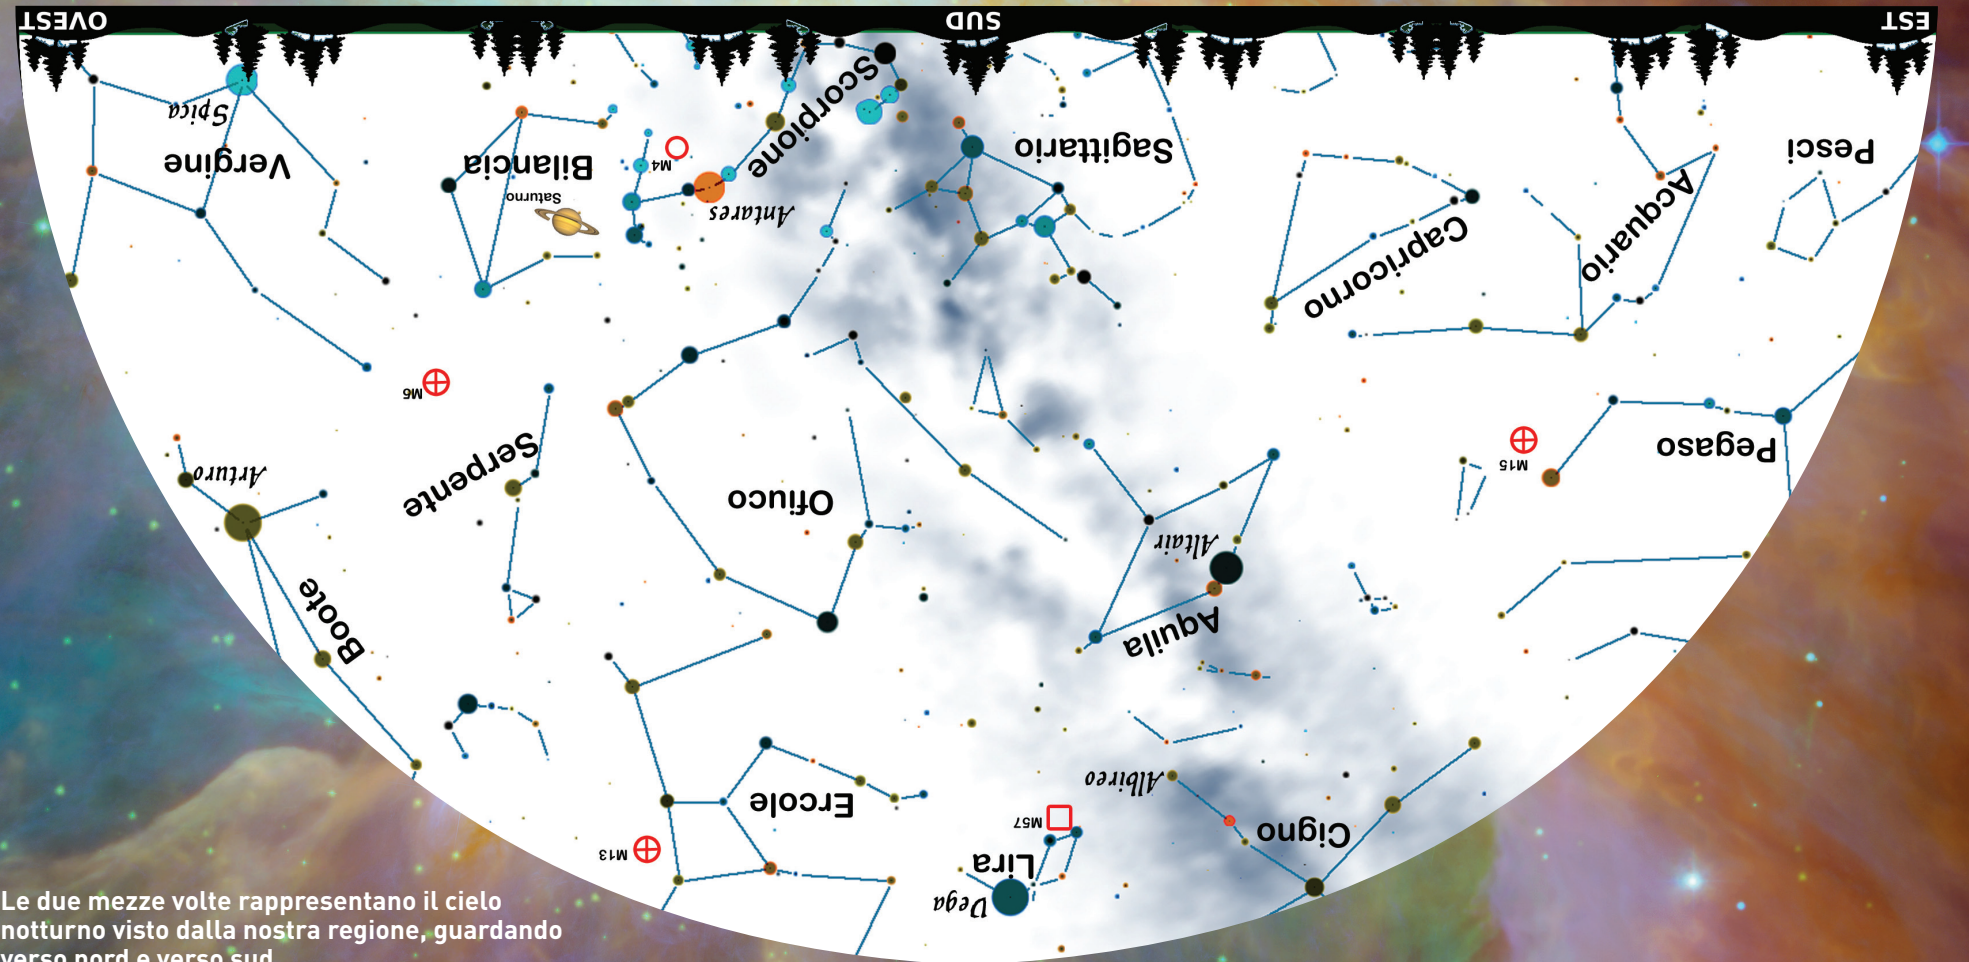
OVEST

SUD

EST

Spica

Vergine

Bilancia

Saturno

M4

Scorpione

Antares

Sagittario

Capricorno

Acquario

Pesci

M6

Serpente

Arturo

Ofiuco

Boote

Altair

Aquila

M15

Pegaso

Ercole

M13

M57

Lira

Vega

Albireo

Cigno

Le due mezze volte rappresentano il cielo notturno visto dalla nostra regione, guardando verso nord e verso sud